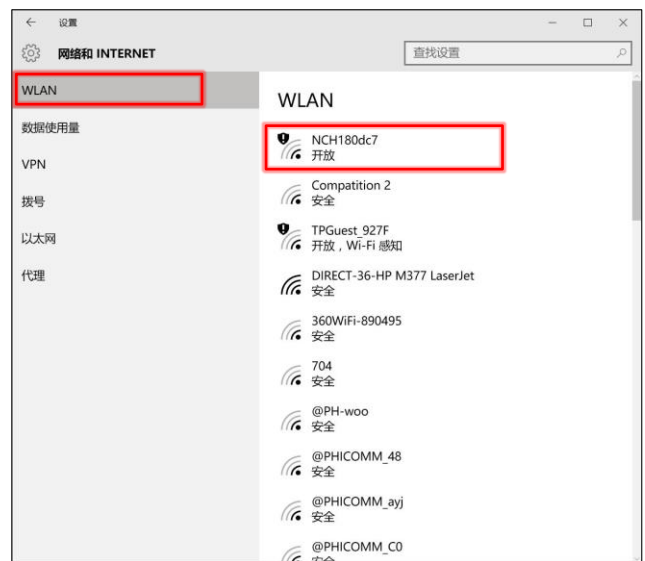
← 设置

网络和 INTERNET

查找设置

WLAN

数据使用量

VPN

拨号

以太网

代理

WLAN

NCH180dc7
开放

Compatition 2
安全

TPGuest_927F
开放，Wi-Fi 感知

DIRECT-36-HP M377 LaserJet
安全

360WiFi-890495
安全

704
安全

@PH-woo
安全

@PHICOMM_48
安全

@PHICOMM_ayj
安全

@PHICOMM_C0
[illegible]